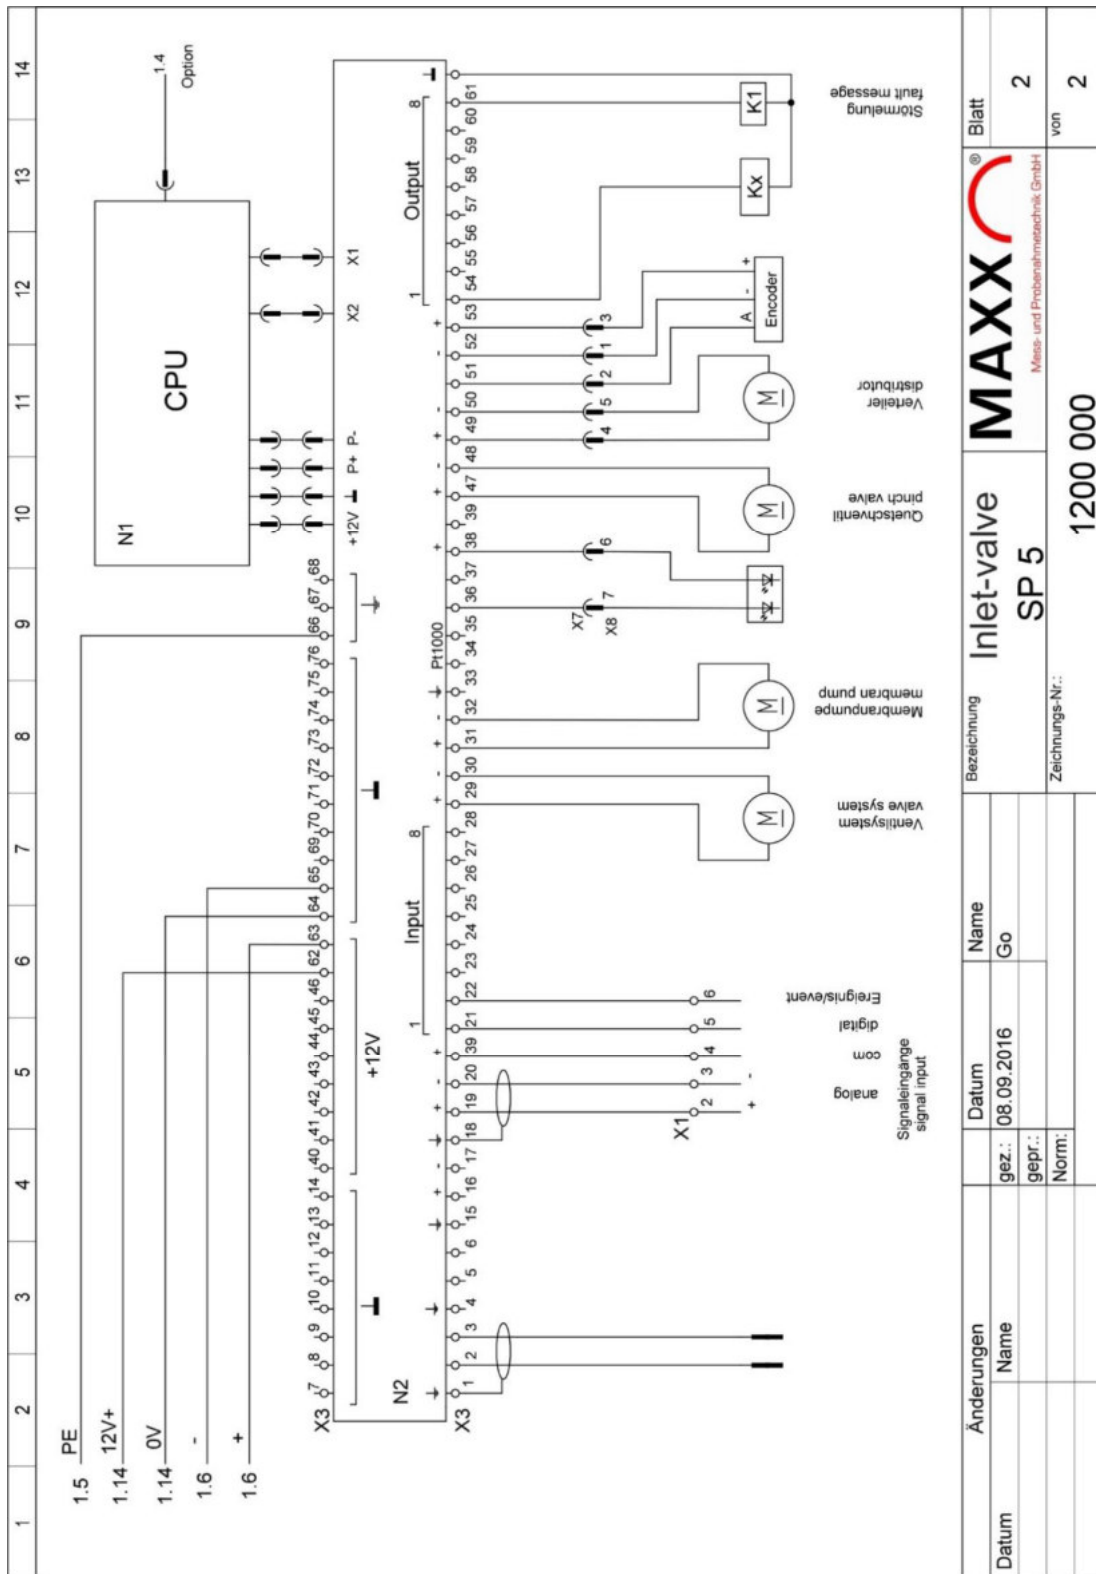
1 2 3 4 5 6 7 8 9 10 11 12 13 14

1.4
Option

CPU
N1

X1
X2
+12V ⊥ P+ P-

Output
8
1

61 60 59 58 57 56 55 54 53 52 51 50 49 48 47 39 38 37 36 35 34 33 32 31 30 29 28 27 26 25 24 23 22 21 39 20 19 18 17 16 15 6 5 4 3 2 1

K1
Kx
Störmeldung
fault message

Encoder
A - +
3 1 2 5 4

Verteiler
distributor

Quetschventil
pinch valve

6
7
X7
X8

Pt1000

Membranpumpe
membran pump

Ventilsystem
valve system

Input
8
1

Ereignis/event
digital
com
analog
Signaleingänge
signal input

X1
2 3 4 5 6

+12V

X3
7 8 9 10 11 12 13 14 40 41 42 43 44 45 46 62 63 64 65 69 70 71 72 73 74 75 76 66 67 68

N2
X3

PE 1.5
12V+ 1.14
0V 1.14
- 1.6
+ 1.6

| Änderungen | | | Datum | Name | Bezeichnung | | Blatt |
|---|---|---|---|---|---|---|---|
| Datum | Name | gez.: | 08.09.2016 | Go | Inlet-valve SP 5 | MAXX® Mess- und Probenahmetechnik GmbH | 2 |
| | | gepr.: | | | Zeichnungs-Nr.: 1200 000 | | von 2 |
| | | Norm: | | | | | |